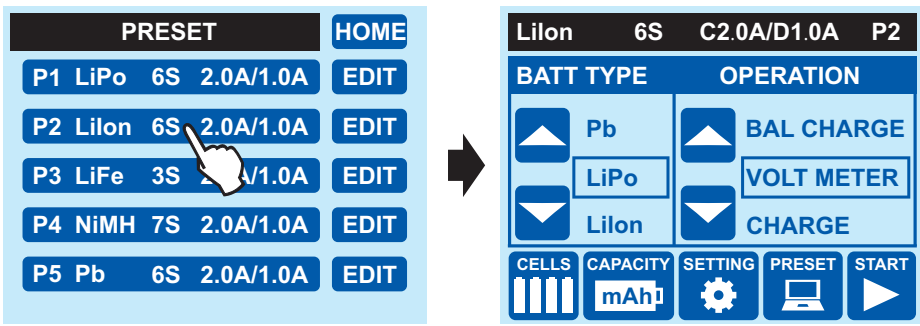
PRESET HOME

P1 LiPo 6S 2.0A/1.0A EDIT

P2 LiIon 6S 2.0A/1.0A EDIT

P3 LiFe 3S 2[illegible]/1.0A EDIT

P4 NiMH 7S 2.0A/1.0A EDIT

P5 Pb 6S 2.0A/1.0A EDIT

LiIon 6S C2.0A/D1.0A P2

BATT TYPE OPERATION

Pb
LiPo
LiIon

BAL CHARGE
VOLT METER
CHARGE

CELLS CAPACITY SETTING PRESET START

mAh